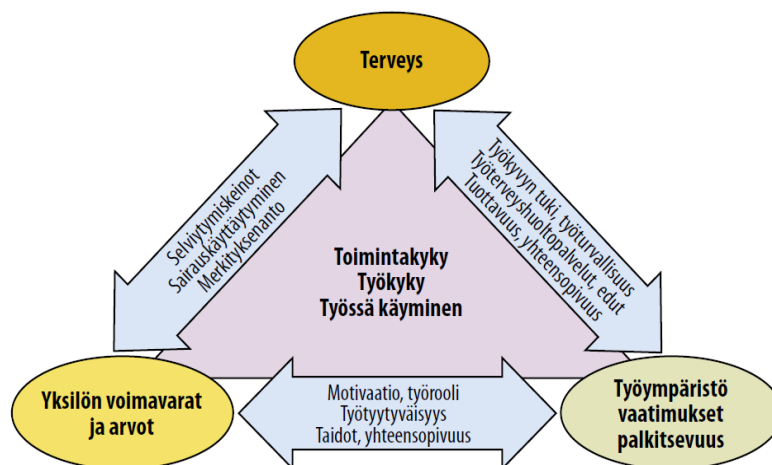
Terveys

Selviytymiskeinot
Sairauskäyttäytyminen
Merkityksenanto

Työkyvyn tuki, työturvallisuus
Työterveyshuoltopalvelut, edut
Tuottavuus, yhteensopivuus

Toimintakyky
Työkyky
Työssä käyminen

Yksilön voimavarat ja arvot

Motivaatio, työrooli
Työtyytyväisyys
Taidot, yhteensopivuus

Työympäristö vaatimukset palkitsevuus